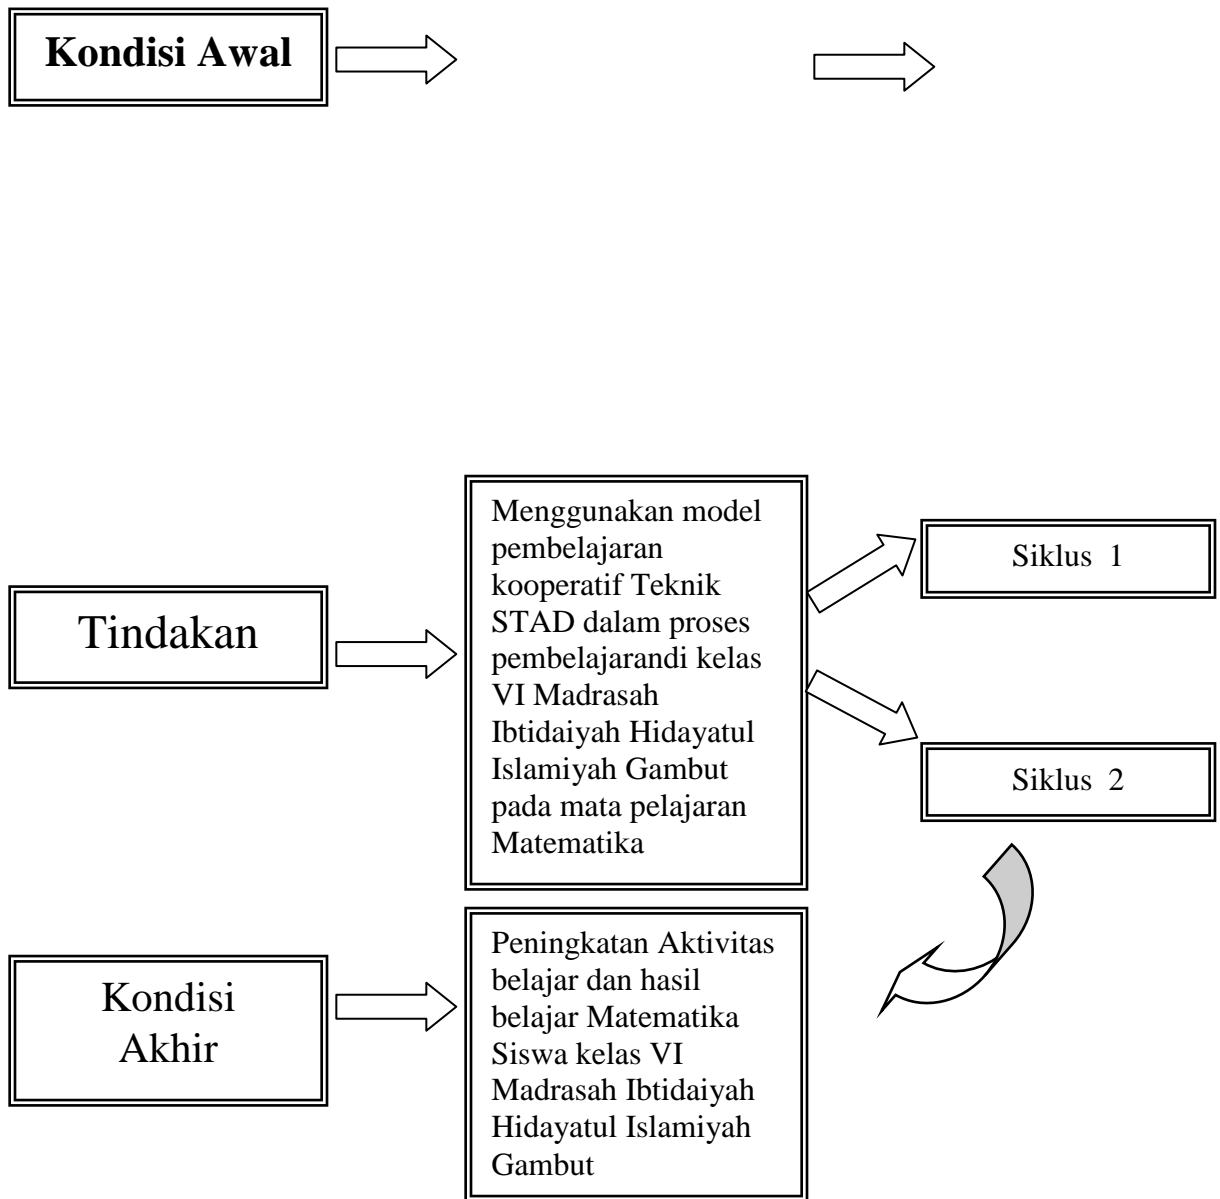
Kondisi Awal

Tindakan

Menggunakan model pembelajaran kooperatif Teknik STAD dalam proses pembelajarandi kelas VI Madrasah Ibtidaiyah Hidayatul Islamiyah Gambut pada mata pelajaran Matematika

Siklus 1

Siklus 2

Kondisi Akhir

Peningkatan Aktivitas belajar dan hasil belajar Matematika Siswa kelas VI Madrasah Ibtidaiyah Hidayatul Islamiyah Gambut